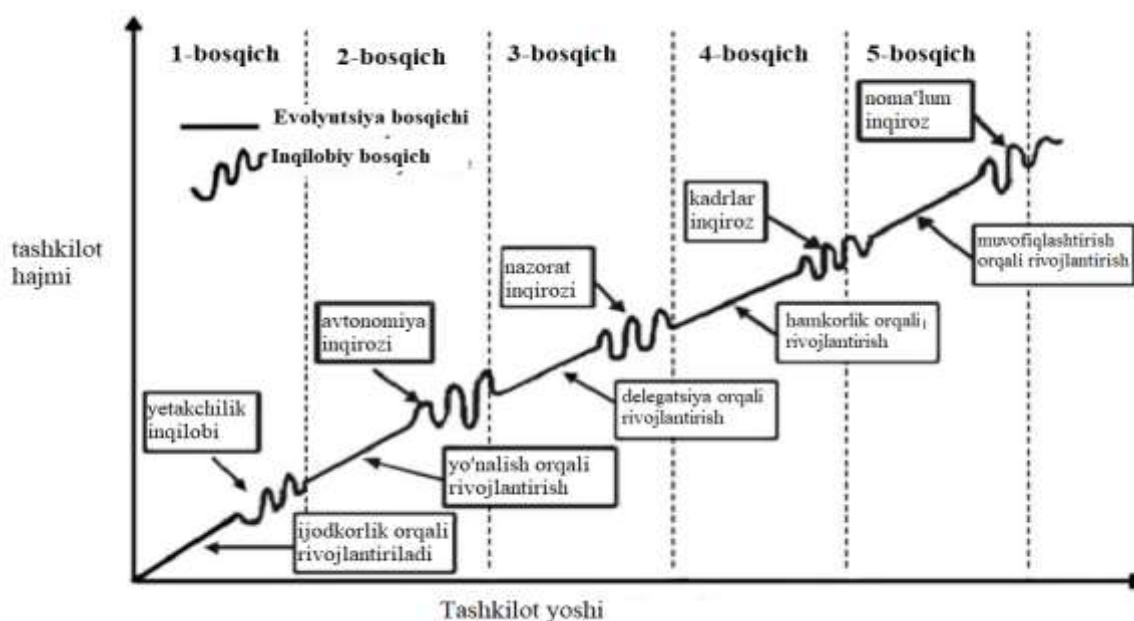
1-bosqich
2-bosqich
3-bosqich
4-bosqich
5-bosqich

Evolyutsiya bosqichi
Inqilobiy bosqich

noma'lum inqiroz

kadrlar inqiroz

muvofiqlashtirish orqali rivojlantirish

tashkilot hajmi

nazorat inqirozi

hamkorlik orqali rivojlantirish

avtonomiya inqirozi

delegatsiya orqali rivojlantirish

yetakchilik inqilobi

yo'nalish orqali rivojlantirish

ijodkorlik orqali rivojlantiriladi

Tashkilot yoshi